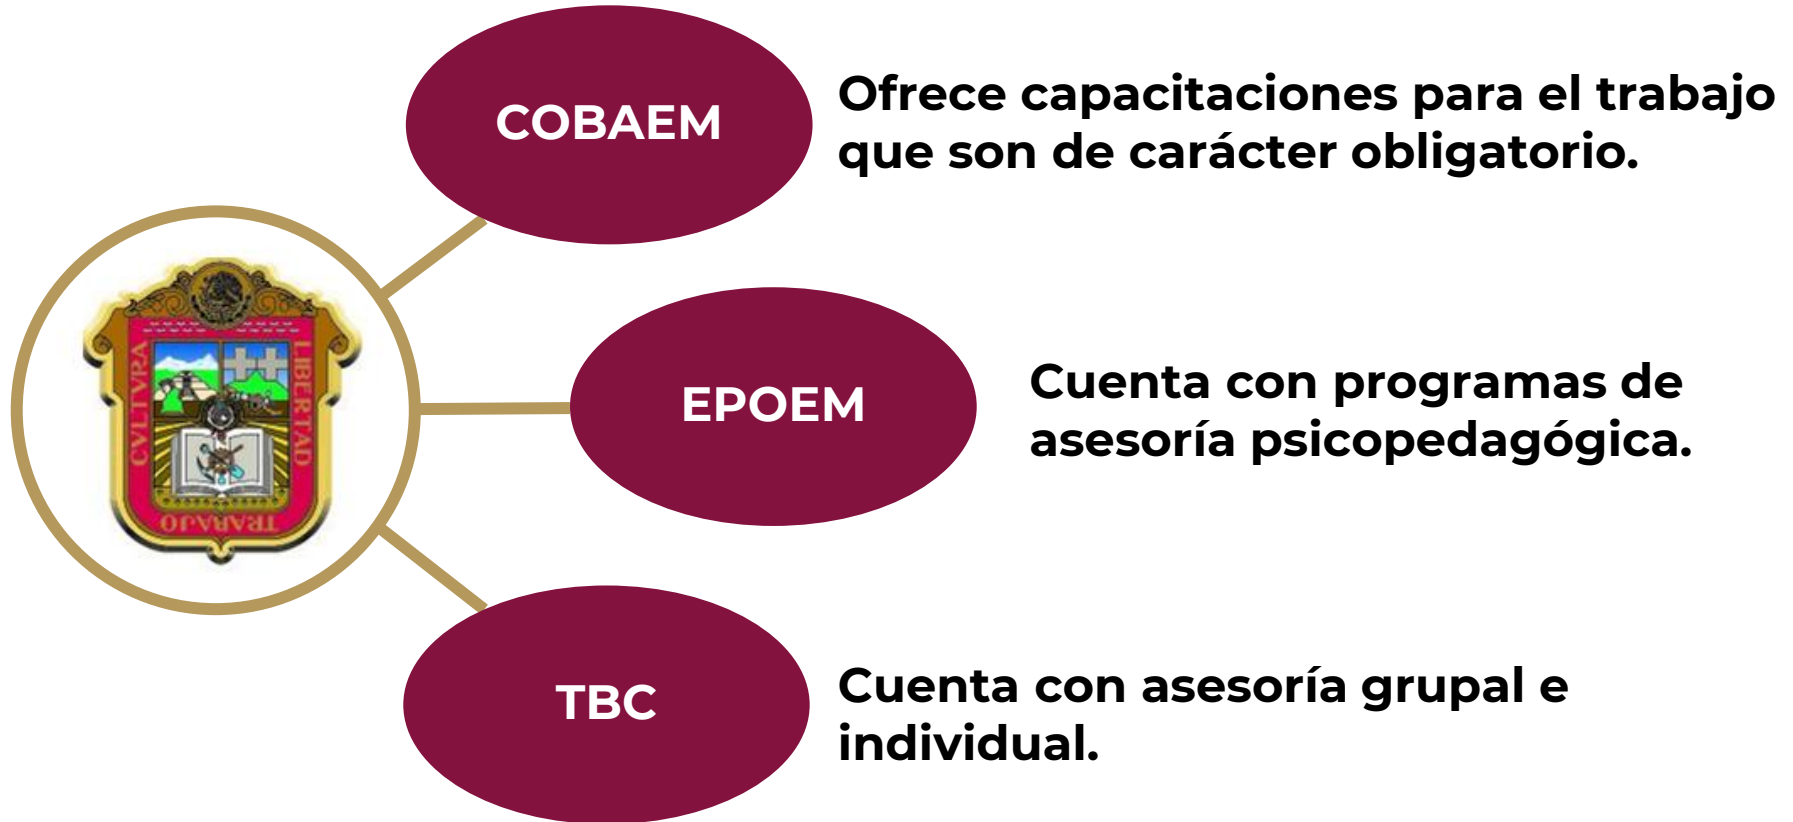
CVLTVRA LIBERTAD TRABAJO

COBAEM

Ofrece capacitaciones para el trabajo que son de carácter obligatorio.

EPOEM

Cuenta con programas de asesoría psicopedagógica.

TBC

Cuenta con asesoría grupal e individual.